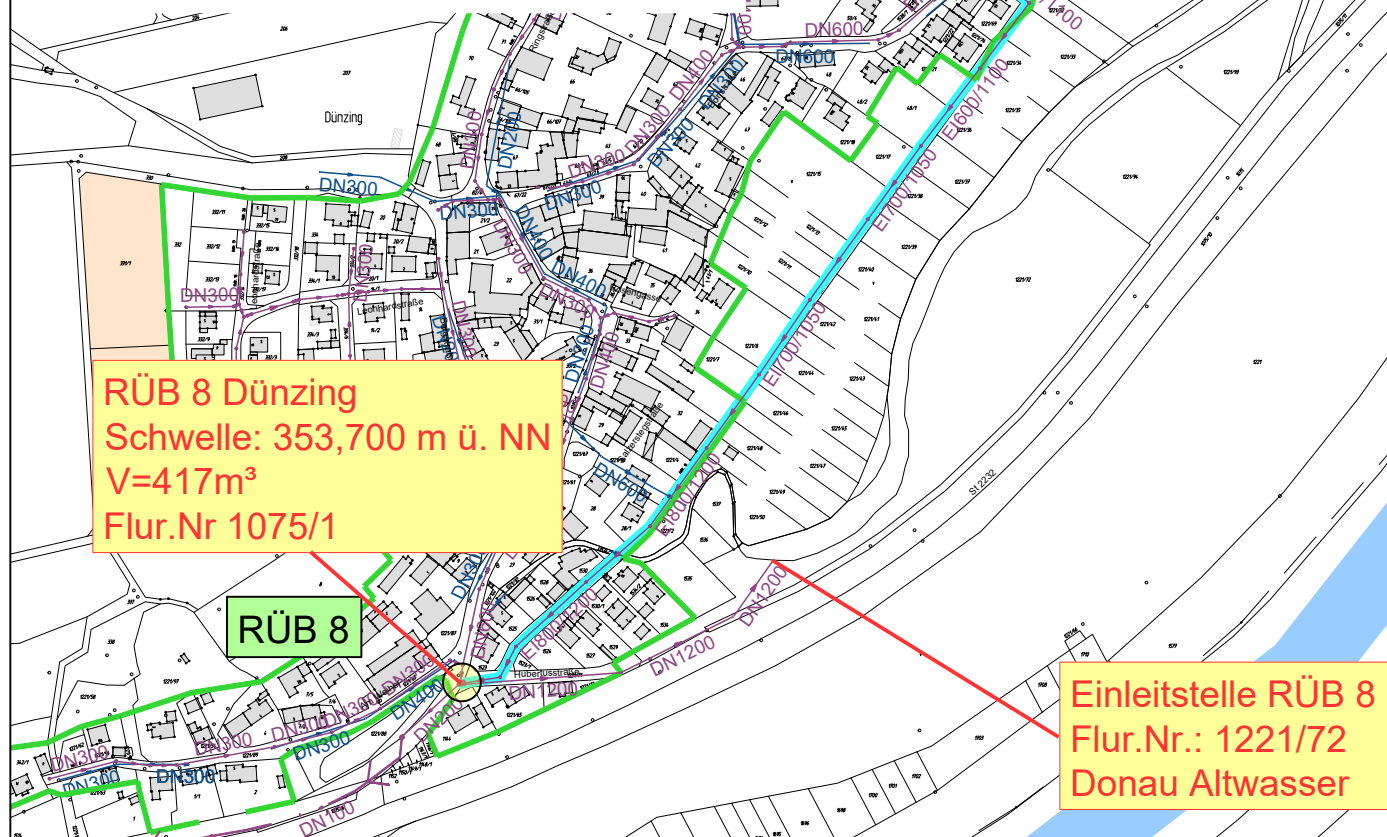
RÜB 8 Dünzing
Schwelle: 353,700 m ü. NN
V=417m³
Flur.Nr 1075/1

RÜB 8

Einleitstelle RÜB 8
Flur.Nr.: 1221/72
Donau Altwasser

Dünzing

DN300
DN300
DN300
DN300
DN300
DN300
DN400
DN400
DN400
DN600
DN600
DN600
DN1200
DN1200
DN1200
DN100
E1700/1050
E1700/1050
E1600/1100
E1800/1200
E1800/1200

Leonhardstraße
Hubertusstraße
St 2232